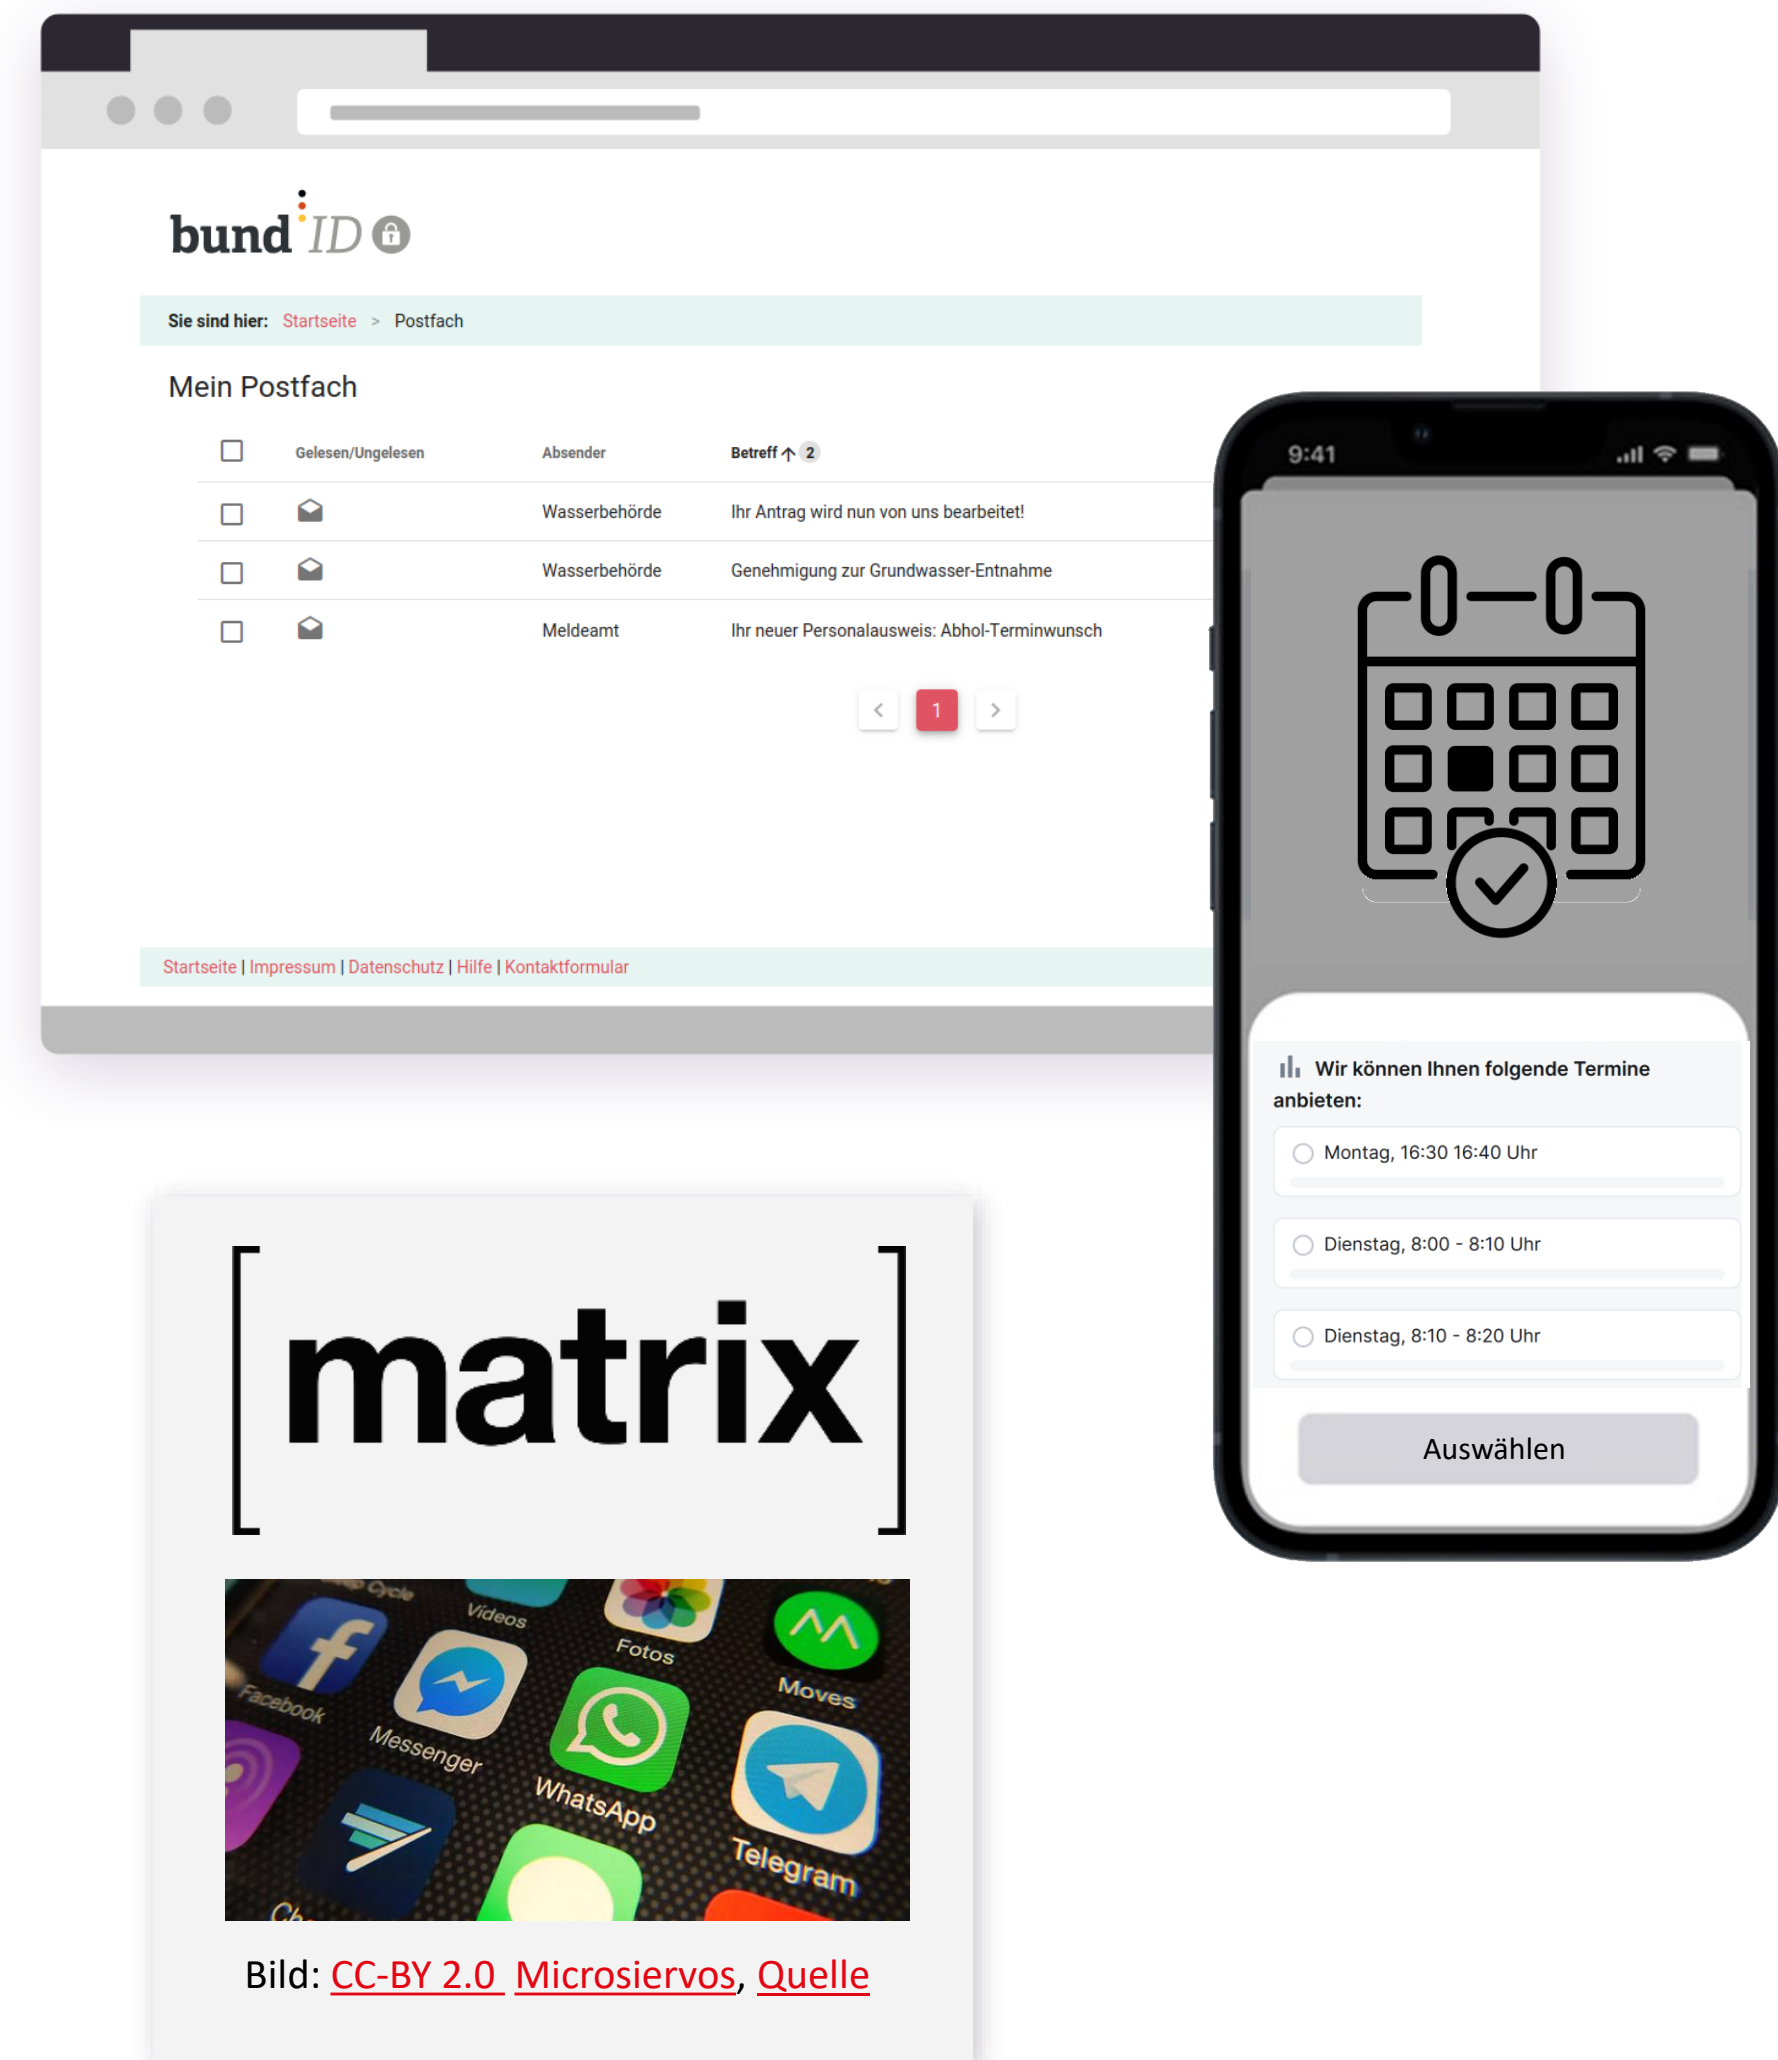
bund ID

Sie sind hier: Startseite > Postfach

Mein Postfach

| | Gelesen/Ungelesen | Absender | Betreff ↑ 2 |
|---|---|---|---|
| | | Wasserbehörde | Ihr Antrag wird nun von uns bearbeitet! |
| | | Wasserbehörde | Genehmigung zur Grundwasser-Entnahme |
| | | Meldeamt | Ihr neuer Personalausweis: Abhol-Terminwunsch |

< 1 >

Startseite | Impressum | Datenschutz | Hilfe | Kontaktformular

9:41

Wir können Ihnen folgende Termine anbieten:

Montag, 16:30 16:40 Uhr

Dienstag, 8:00 - 8:10 Uhr

Dienstag, 8:10 - 8:20 Uhr

Auswählen

[matrix]

Cycle Videos Fotos Facebook Messenger Moves WhatsApp Telegram Ch

Bild: CC-BY 2.0 Microsiervos, Quelle